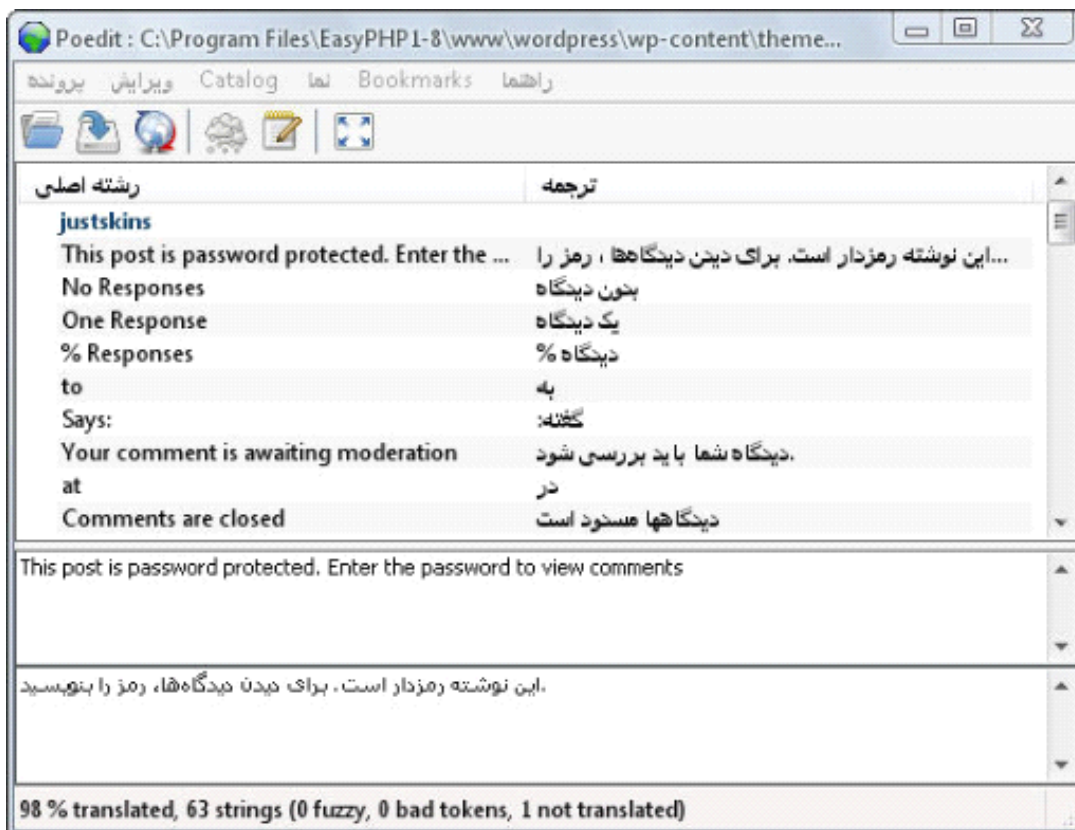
Poedit : C:\Program Files\EasyPHP1-8\www\wordpress\wp-content\theme...

پرونده ویرایش Catalog نما Bookmarks راهنما

| رشته اصلی | ترجمه |
|---|---|
| justskins | |
| This post is password protected. Enter the ... | ...این نوشته رمزدار است. برای دیدن دیدگاه‌ها ، رمز را |
| No Responses | بدون دیدگاه |
| One Response | یک دیدگاه |
| % Responses | % دیدگاه |
| to | به |
| Says: | گفته: |
| Your comment is awaiting moderation | .دیدگاه شما باید بررسی شود |
| at | در |
| Comments are closed | دیدگاه‌ها مسدود است |

This post is password protected. Enter the password to view comments

.این نوشته رمزدار است، برای دیدن دیدگاه‌ها، رمز را بنویسید

98 % translated, 63 strings (0 fuzzy, 0 bad tokens, 1 not translated)